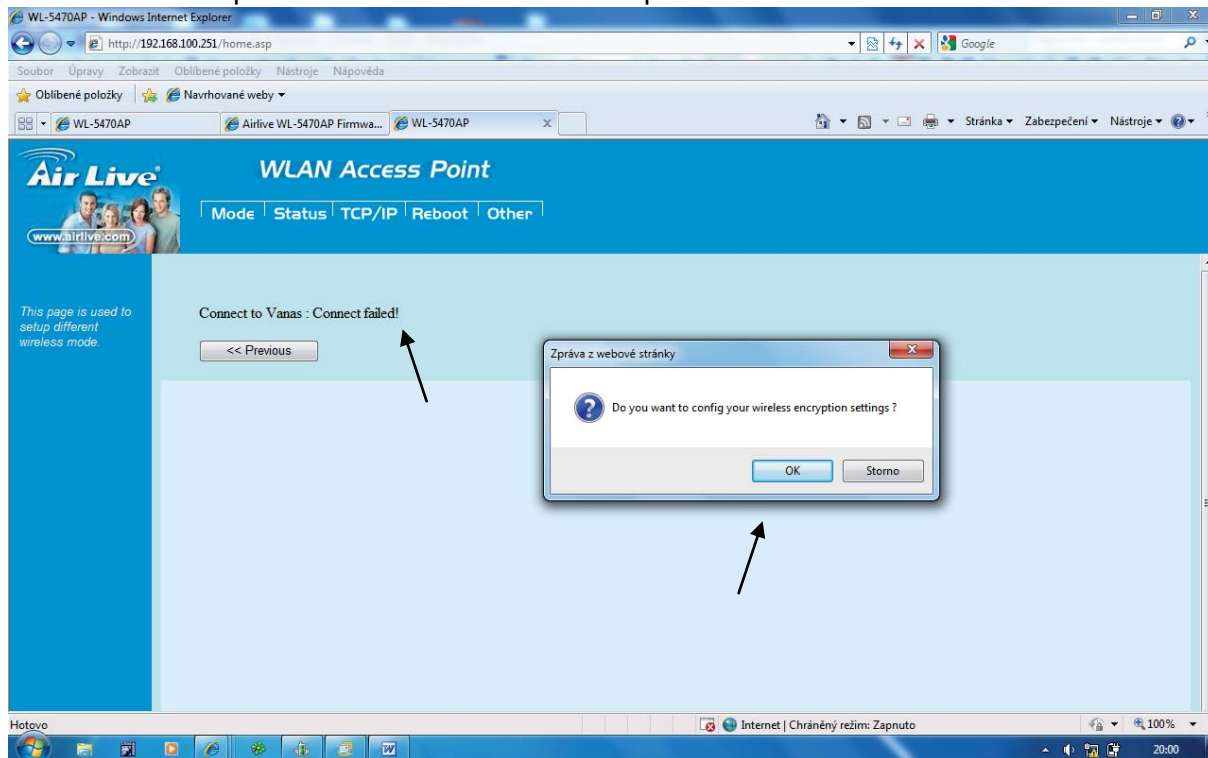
WL-5470AP - Windows Internet Explorer

http://192.168.100.251/home.asp

Google

Soubor Úpravy Zobrazit Oblíbené položky Nástroje Nápověda

Oblíbené položky Navrhované weby

WL-5470AP Airlive WL-5470AP Firmwa... WL-5470AP

Stránka Zabezpečení Nástroje

Air Live

www.airlive.com

WLAN Access Point

Mode Status TCP/IP Reboot Other

This page is used to setup different wireless mode.

Connect to Vanas : Connect failed!

<< Previous

Zpráva z webové stránky

Do you want to config your wireless encryption settings ?

OK Storno

Hotovo

Internet | Chráněný režim: Zapnuto

100%

20:00